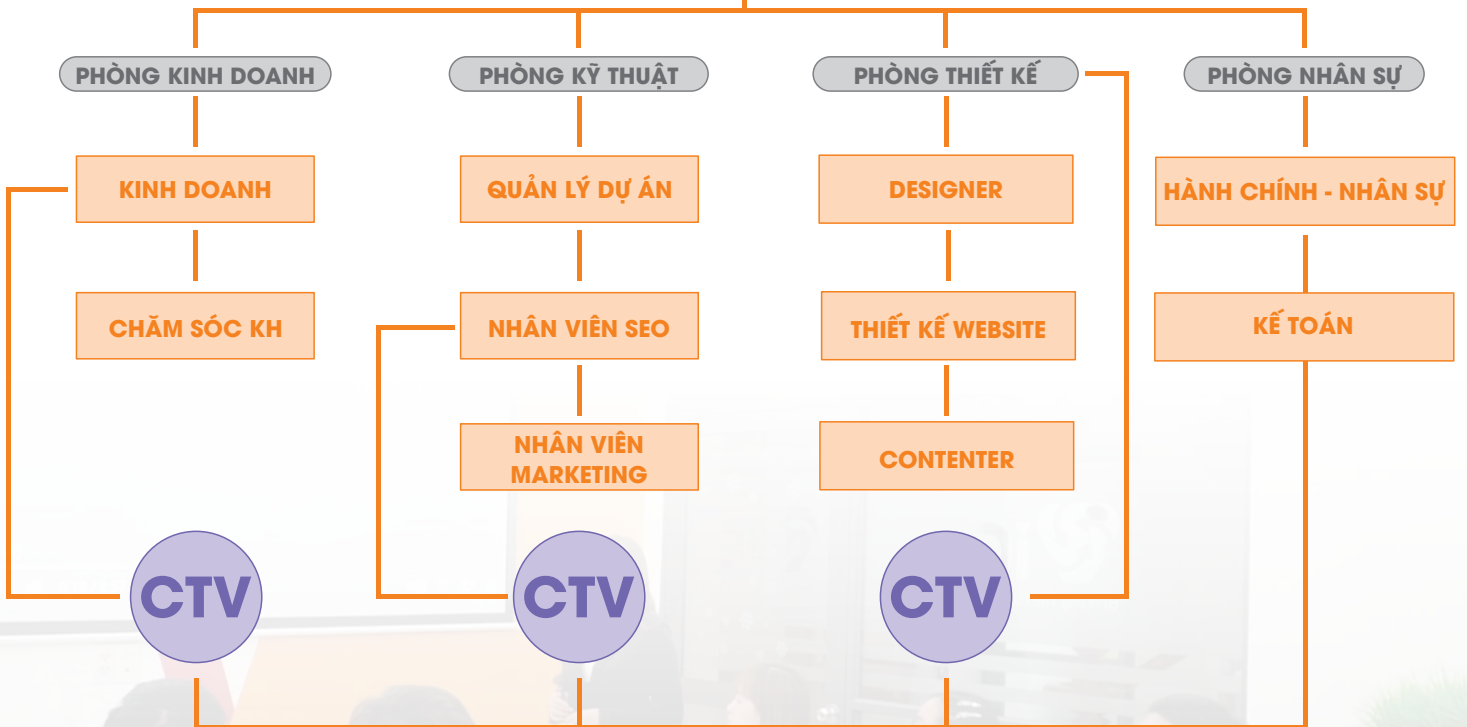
PHÒNG KINH DOANH

PHÒNG KỸ THUẬT

PHÒNG THIẾT KẾ

PHÒNG NHÂN SỰ

KINH DOANH

CHĂM SÓC KH

QUẢN LÝ DỰ ÁN

NHÂN VIÊN SEO

NHÂN VIÊN MARKETING

DESIGNER

THIẾT KẾ WEBSITE

CONTENTER

HÀNH CHÍNH - NHÂN SỰ

KẾ TOÁN

CTV

CTV

CTV